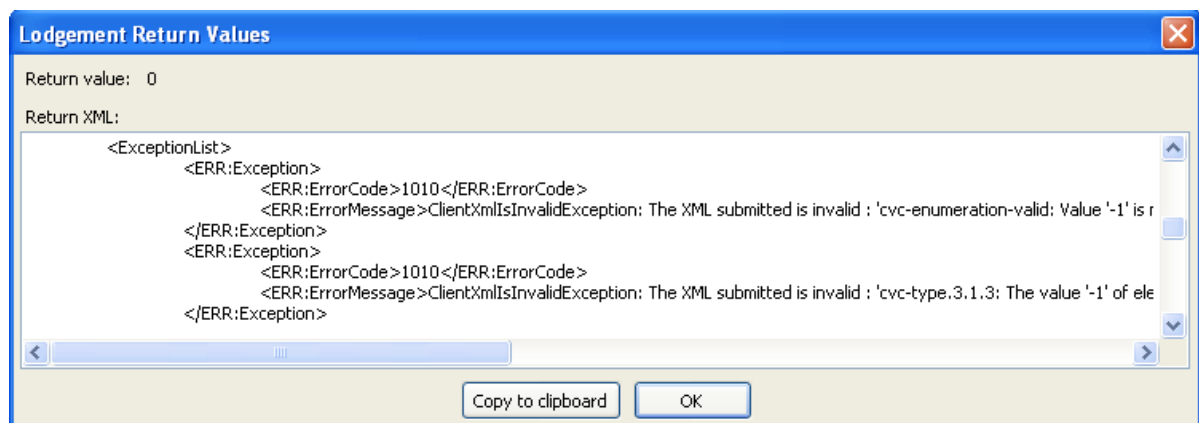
Lodgement Return Values

Return value: 0

Return XML:

<ExceptionList>
<ERR:Exception>
<ERR:ErrorCode>1010</ERR:ErrorCode>
<ERR:ErrorMessage>ClientXmlIsInvalidException: The XML submitted is invalid : 'cvc-enumeration-valid: Value '-1' is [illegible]
</ERR:Exception>
<ERR:Exception>
<ERR:ErrorCode>1010</ERR:ErrorCode>
<ERR:ErrorMessage>ClientXmlIsInvalidException: The XML submitted is invalid : 'cvc-type.3.1.3: The value '-1' of ele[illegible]
</ERR:Exception>

Copy to clipboard

OK